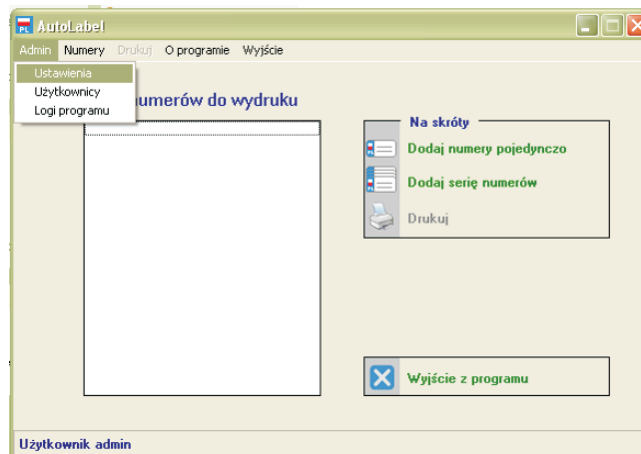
AutoLabel

Admin Numery Drukuj O programie Wyjście

Ustawienia
Użytkownicy
Logi programu

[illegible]umerów do wydruku

Na skróty

Dodaj numery pojedynczo

Dodaj serię numerów

Drukuj

Wyjście z programu

Użytkownik admin